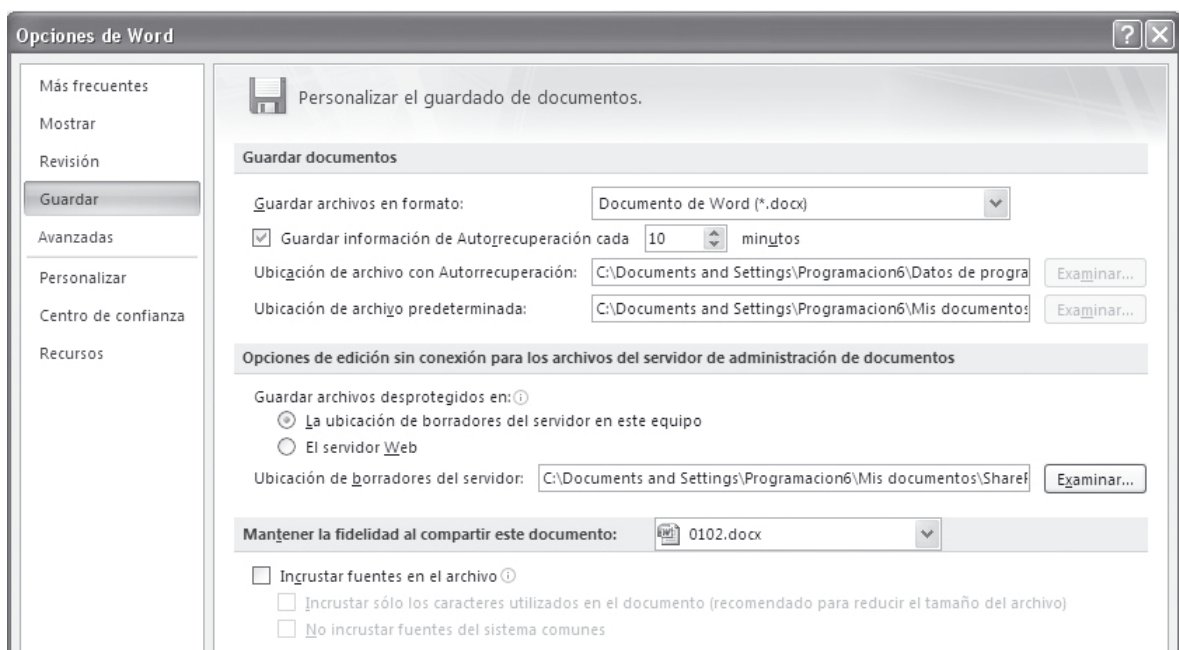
Opciones de Word

?

Más frecuentes
Mostrar
Revisión
Guardar
Avanzadas
Personalizar
Centro de confianza
Recursos

Personalizar el guardado de documentos.

Guardar documentos

Guardar archivos en formato: Documento de Word (*.docx)

Guardar información de Autorrecuperación cada 10 minutos

Ubicación de archivo con Autorrecuperación: C:\Documents and Settings\Programacion6\Datos de progra Examinar...

Ubicación de archivo predeterminada: C:\Documents and Settings\Programacion6\Mis documentos Examinar...

Opciones de edición sin conexión para los archivos del servidor de administración de documentos

Guardar archivos desprotegidos en:

La ubicación de borradores del servidor en este equipo

El servidor Web

Ubicación de borradores del servidor: C:\Documents and Settings\Programacion6\Mis documentos\ShareP Examinar...

Mantener la fidelidad al compartir este documento: 0102.docx

Incrustar fuentes en el archivo

Incrustar sólo los caracteres utilizados en el documento (recomendado para reducir el tamaño del archivo)

No incrustar fuentes del sistema comunes